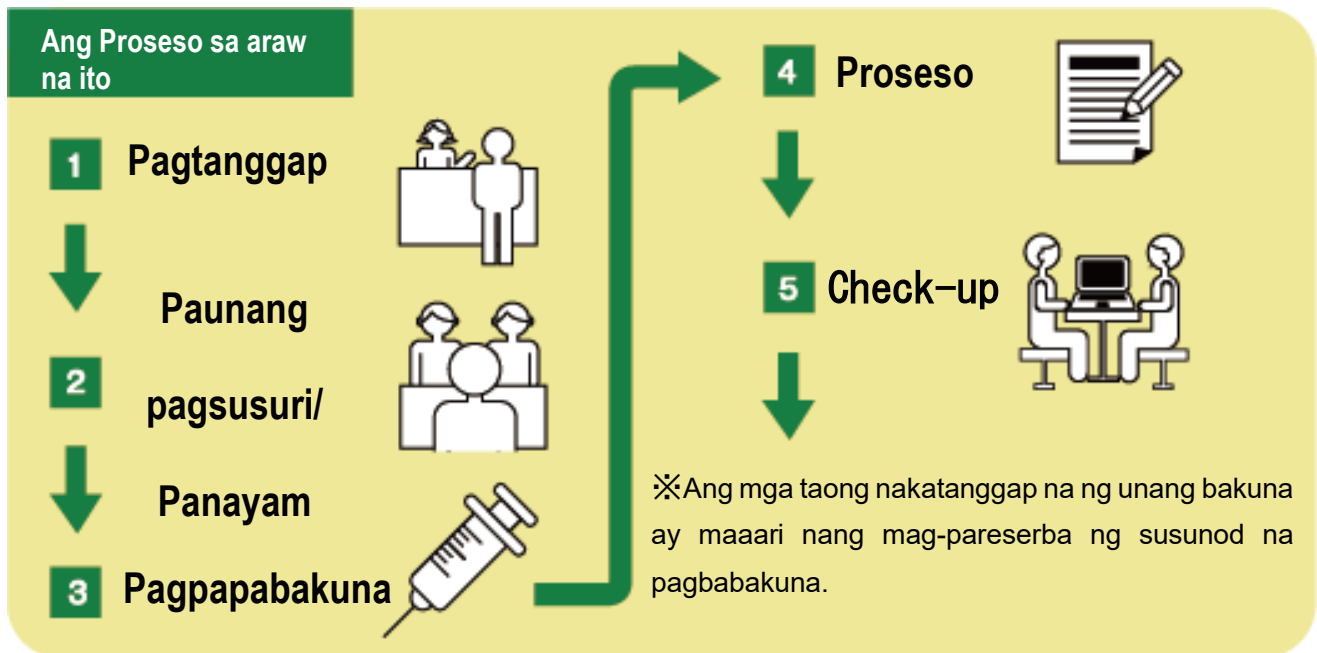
Ang Proseso sa araw na ito

1 Pagtanggap

2 Paunang pagsusuri/ Panayam

3 Pagpapabakuna

4 Proseso

5 Check-up

※Ang mga taong nakatanggap na ng unang bakuna ay maaari nang mag-pareserba ng susunod na pagbabakuna.